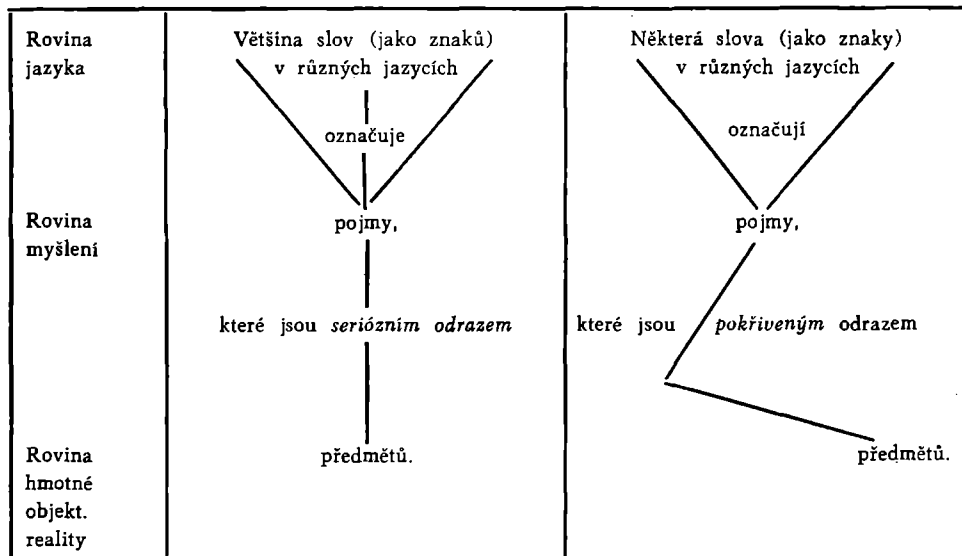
| | | |
|---|---|---|
| Rovina jazyka | Většina slov (jako znaků) v různých jazycích označuje | Některá slova (jako znaky) v různých jazycích označují |
| Rovina myšlení | pojmy, které jsou *seriózním odrazem* | pojmy, které jsou *pokřiveným* odrazem |
| Rovina hmotné objekt. reality | předmětů. | předmětů. |